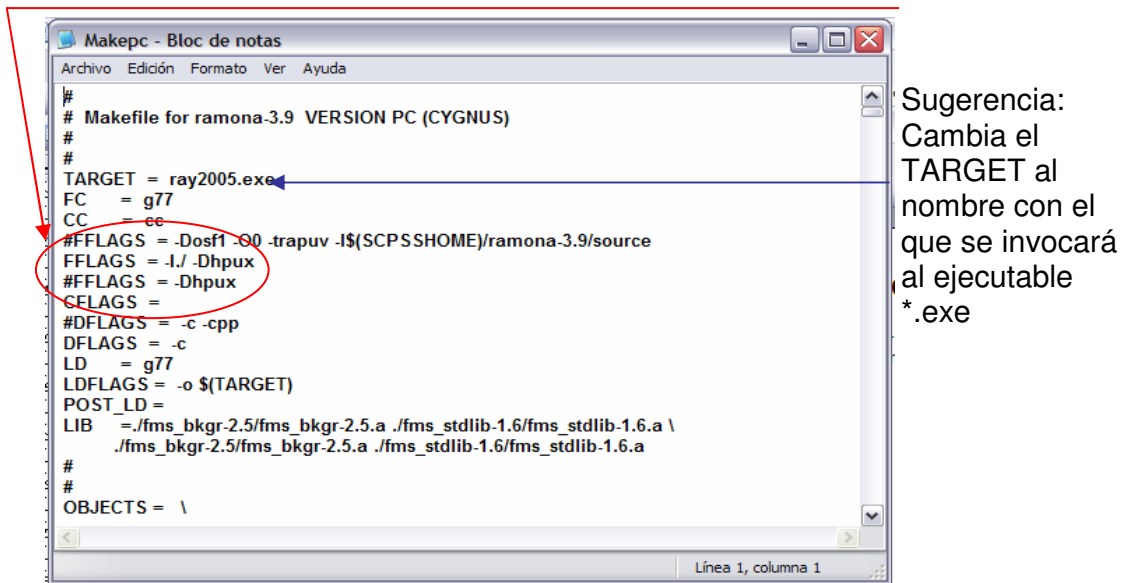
Makepc - Bloc de notas

Archivo Edición Formato Ver Ayuda

#
# Makefile for ramona-3.9 VERSION PC (CYGNUS)
#
#
TARGET = ray2005.exe
FC = g77
CC = cc
#FFLAGS = -Dosf1 -O0 -trapuv -I$(SCPSSHOME)/ramona-3.9/source
FFLAGS = -I./ -Dhpux
#FFLAGS = -Dhpux
CFLAGS =
#DFLAGS = -c -cpp
DFLAGS = -c
LD = g77
LDFLAGS = -o $(TARGET)
POST_LD =
LIB =./fms_bkgr-2.5/fms_bkgr-2.5.a ./fms_stdlib-1.6/fms_stdlib-1.6.a \
./fms_bkgr-2.5/fms_bkgr-2.5.a ./fms_stdlib-1.6/fms_stdlib-1.6.a
#
#
OBJECTS = \

Línea 1, columna 1

Sugerencia: Cambia el TARGET al nombre con el que se invocará al ejecutable *.exe